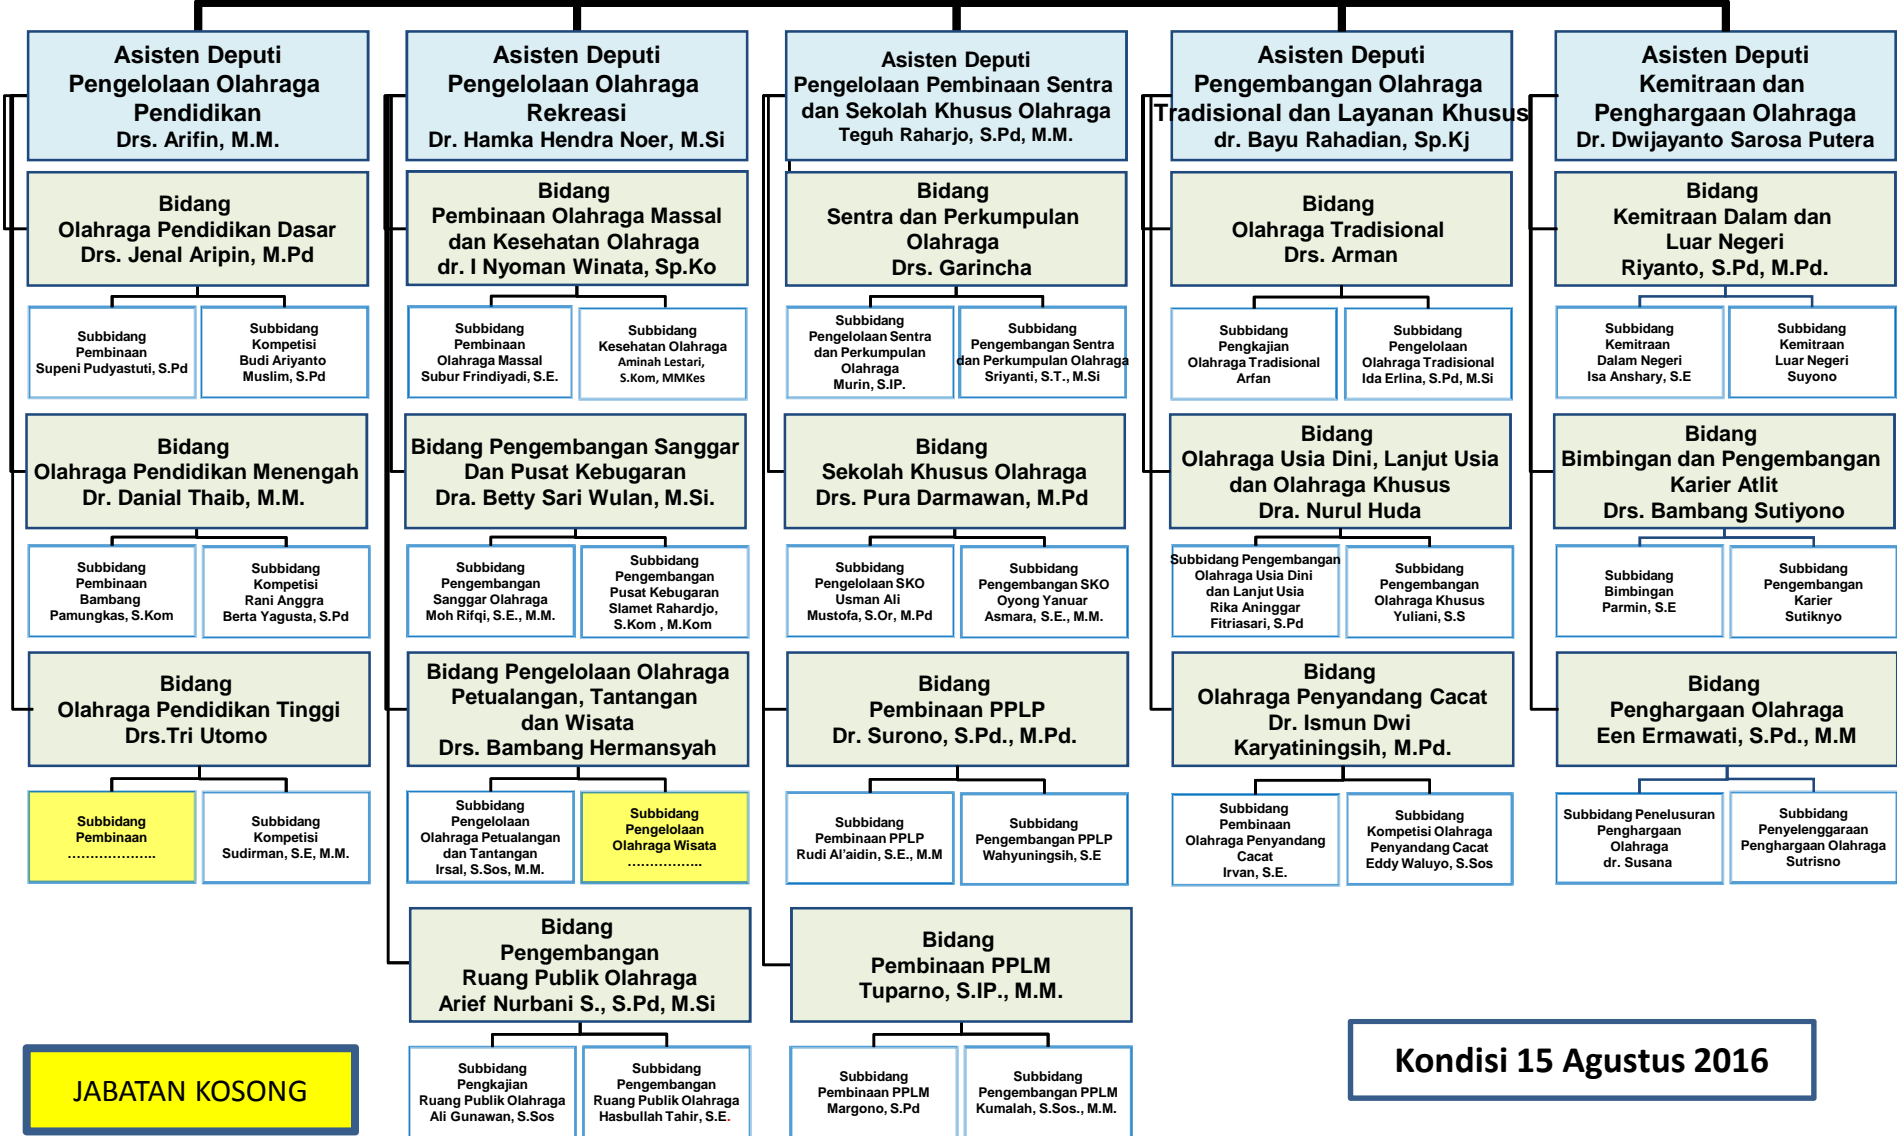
Asisten Deputi
Pengelolaan Olahraga Pendidikan
Drs. Arifin, M.M.

Bidang
Olahraga Pendidikan Dasar
Drs. Jenal Aripin, M.Pd

Subbidang
Pembinaan
Supeni Pudyastuti, S.Pd

Subbidang
Kompetisi
Budi Ariyanto Muslim, S.Pd

Bidang
Olahraga Pendidikan Menengah
Dr. Danial Thaib, M.M.

Subbidang
Pembinaan
Bambang Pamungkas, S.Kom

Subbidang
Kompetisi
Rani Anggra Berta Yagusta, S.Pd

Bidang
Olahraga Pendidikan Tinggi
Drs.Tri Utomo

Subbidang
Pembinaan
………………..

Subbidang
Kompetisi
Sudirman, S.E, M.M.

Asisten Deputi
Pengelolaan Olahraga Rekreasi
Dr. Hamka Hendra Noer, M.Si

Bidang
Pembinaan Olahraga Massal dan Kesehatan Olahraga
dr. I Nyoman Winata, Sp.Ko

Subbidang
Pembinaan
Olahraga Massal
Subur Frindiyadi, S.E.

Subbidang
Kesehatan Olahraga
Aminah Lestari, S.Kom, MMKes

Bidang Pengembangan Sanggar Dan Pusat Kebugaran
Dra. Betty Sari Wulan, M.Si.

Subbidang
Pengembangan
Sanggar Olahraga
Moh Rifqi, S.E., M.M.

Subbidang
Pengembangan
Pusat Kebugaran
Slamet Rahardjo, S.Kom , M.Kom

Bidang Pengelolaan Olahraga Petualangan, Tantangan dan Wisata
Drs. Bambang Hermansyah

Subbidang
Pengelolaan
Olahraga Petualangan dan Tantangan
Irsal, S.Sos, M.M.

Subbidang
Pengelolaan
Olahraga Wisata
……………..

Bidang
Pengembangan
Ruang Publik Olahraga
Arief Nurbani S., S.Pd, M.Si

Subbidang
Pengkajian
Ruang Publik Olahraga
Ali Gunawan, S.Sos

Subbidang
Pengembangan
Ruang Publik Olahraga
Hasbullah Tahir, S.E.

Asisten Deputi
Pengelolaan Pembinaan Sentra dan Sekolah Khusus Olahraga
Teguh Raharjo, S.Pd, M.M.

Bidang
Sentra dan Perkumpulan Olahraga
Drs. Garincha

Subbidang
Pengelolaan Sentra dan Perkumpulan Olahraga
Murin, S.IP.

Subbidang
Pengembangan Sentra dan Perkumpulan Olahraga
Sriyanti, S.T., M.Si

Bidang
Sekolah Khusus Olahraga
Drs. Pura Darmawan, M.Pd

Subbidang
Pengelolaan SKO
Usman Ali Mustofa, S.Or, M.Pd

Subbidang
Pengembangan SKO
Oyong Yanuar Asmara, S.E., M.M.

Bidang
Pembinaan PPLP
Dr. Surono, S.Pd., M.Pd.

Subbidang
Pembinaan PPLP
Rudi Al'aidin, S.E., M.M

Subbidang
Pengembangan PPLP
Wahyuningsih, S.E

Bidang
Pembinaan PPLM
Tuparno, S.IP., M.M.

Subbidang
Pembinaan PPLM
Margono, S.Pd

Subbidang
Pengembangan PPLM
Kumalah, S.Sos., M.M.

Asisten Deputi
Pengembangan Olahraga Tradisional dan Layanan Khusus
dr. Bayu Rahadian, Sp.Kj

Bidang
Olahraga Tradisional
Drs. Arman

Subbidang
Pengkajian
Olahraga Tradisional
Arfan

Subbidang
Pengelolaan
Olahraga Tradisional
Ida Erlina, S.Pd, M.Si

Bidang
Olahraga Usia Dini, Lanjut Usia dan Olahraga Khusus
Dra. Nurul Huda

Subbidang Pengembangan
Olahraga Usia Dini dan Lanjut Usia
Rika Aninggar Fitriasari, S.Pd

Subbidang
Pengembangan
Olahraga Khusus
Yuliani, S.S

Bidang
Olahraga Penyandang Cacat
Dr. Ismun Dwi Karyatiningsih, M.Pd.

Subbidang
Pembinaan
Olahraga Penyandang Cacat
Irvan, S.E.

Subbidang
Kompetisi Olahraga
Penyandang Cacat
Eddy Waluyo, S.Sos

Asisten Deputi
Kemitraan dan Penghargaan Olahraga
Dr. Dwijayanto Sarosa Putera

Bidang
Kemitraan Dalam dan Luar Negeri
Riyanto, S.Pd, M.Pd.

Subbidang
Kemitraan
Dalam Negeri
Isa Anshary, S.E

Subbidang
Kemitraan
Luar Negeri
Suyono

Bidang
Bimbingan dan Pengembangan Karier Atlit
Drs. Bambang Sutiyono

Subbidang
Bimbingan
Parmin, S.E

Subbidang
Pengembangan
Karier
Sutiknyo

Bidang
Penghargaan Olahraga
Een Ermawati, S.Pd., M.M

Subbidang Penelusuran
Penghargaan
Olahraga
dr. Susana

Subbidang
Penyelenggaraan
Penghargaan Olahraga
Sutrisno

JABATAN KOSONG

Kondisi 15 Agustus 2016